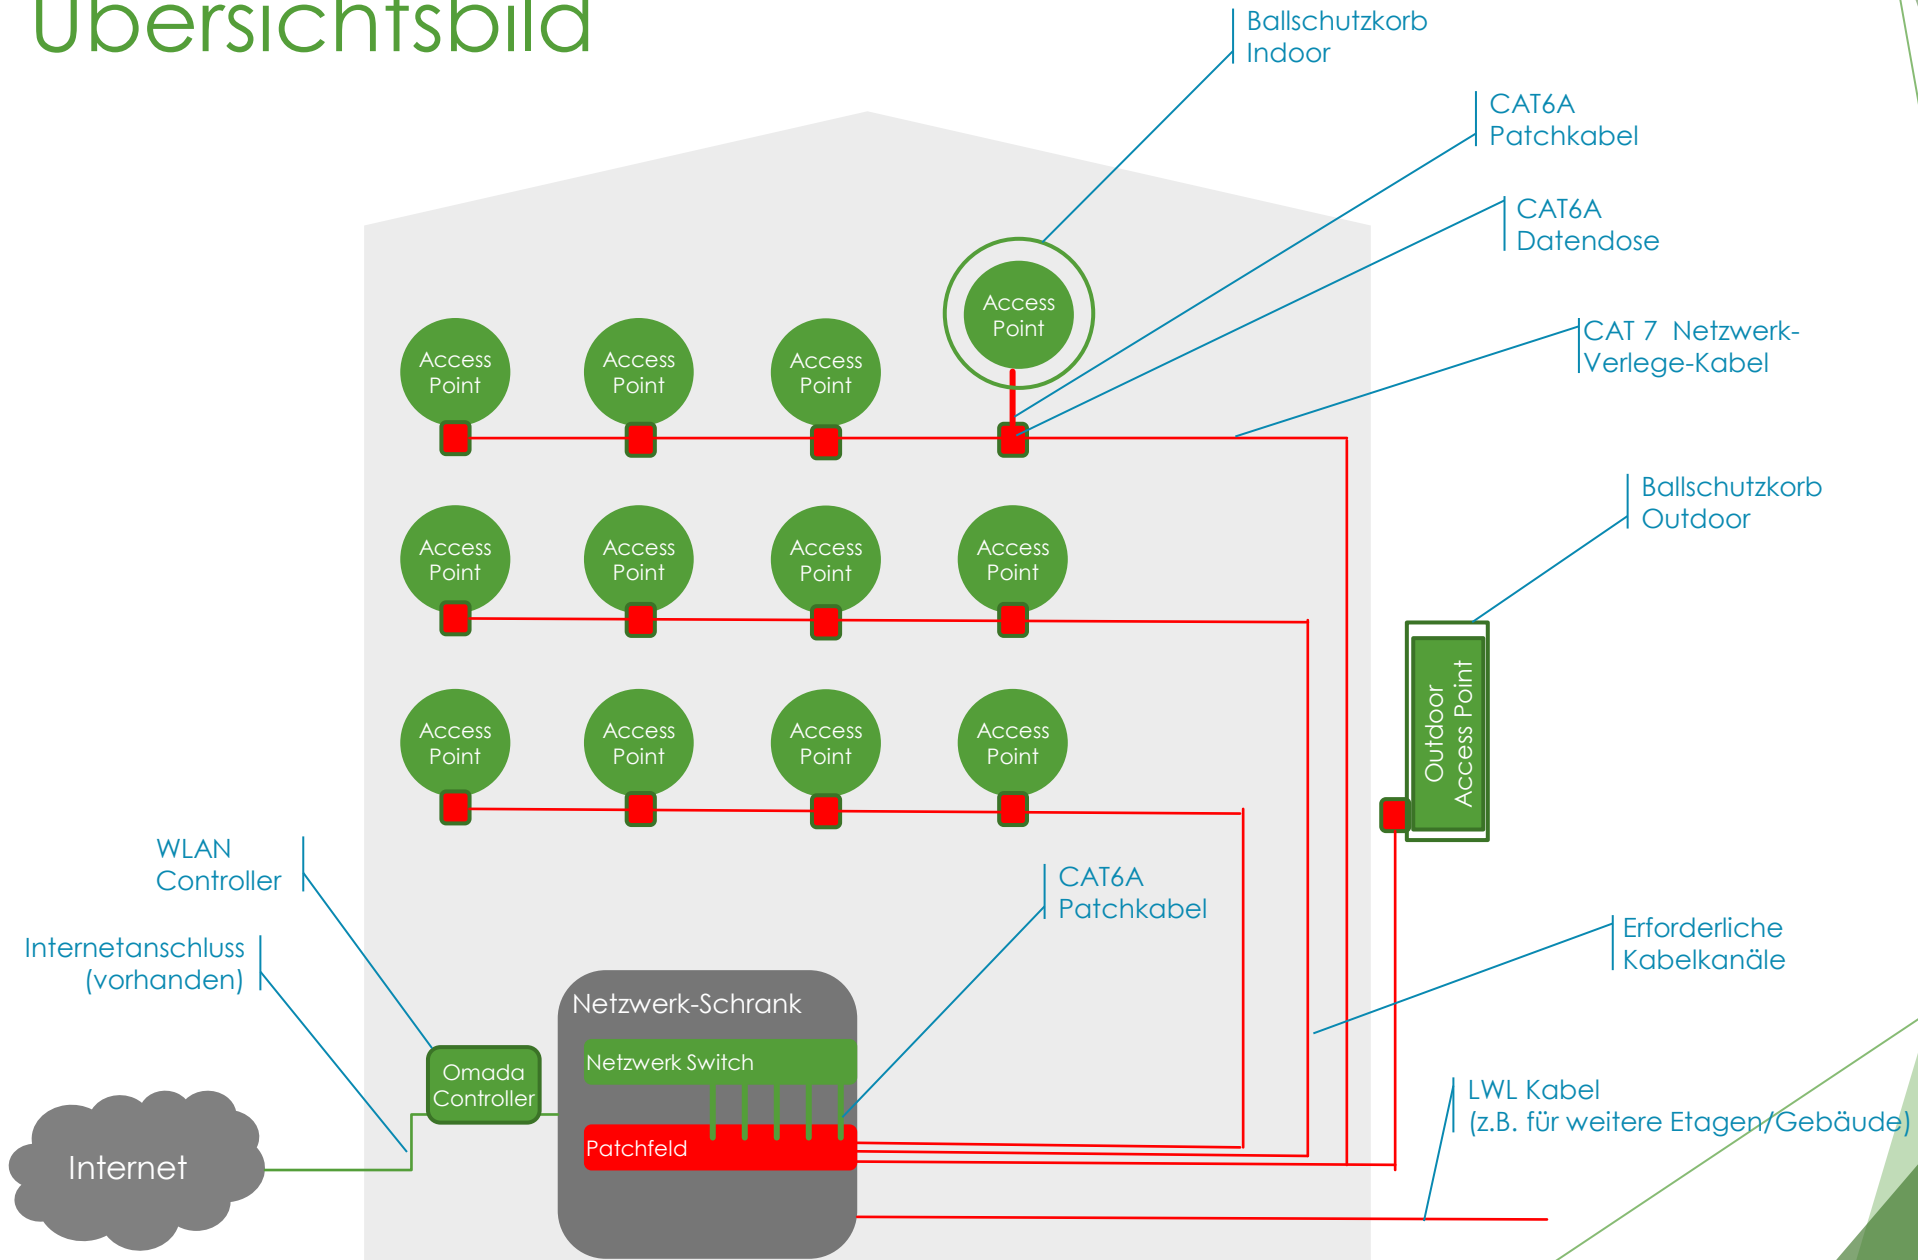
Übersichtsbild

Ballschutzkorb Indoor

CAT6A Patchkabel

CAT6A Datendose

CAT 7 Netzwerk-Verlege-Kabel

Access Point

Access Point

Access Point

Access Point

Access Point

Access Point

Access Point

Access Point

Access Point

Access Point

Access Point

Access Point

Ballschutzkorb Outdoor

Outdoor Access Point

WLAN Controller

Internetanschluss (vorhanden)

CAT6A Patchkabel

Erforderliche Kabelkanäle

Netzwerk-Schrank

Netzwerk Switch

Omada Controller

Patchfeld

LWL Kabel (z.B. für weitere Etagen/Gebäude)

Internet